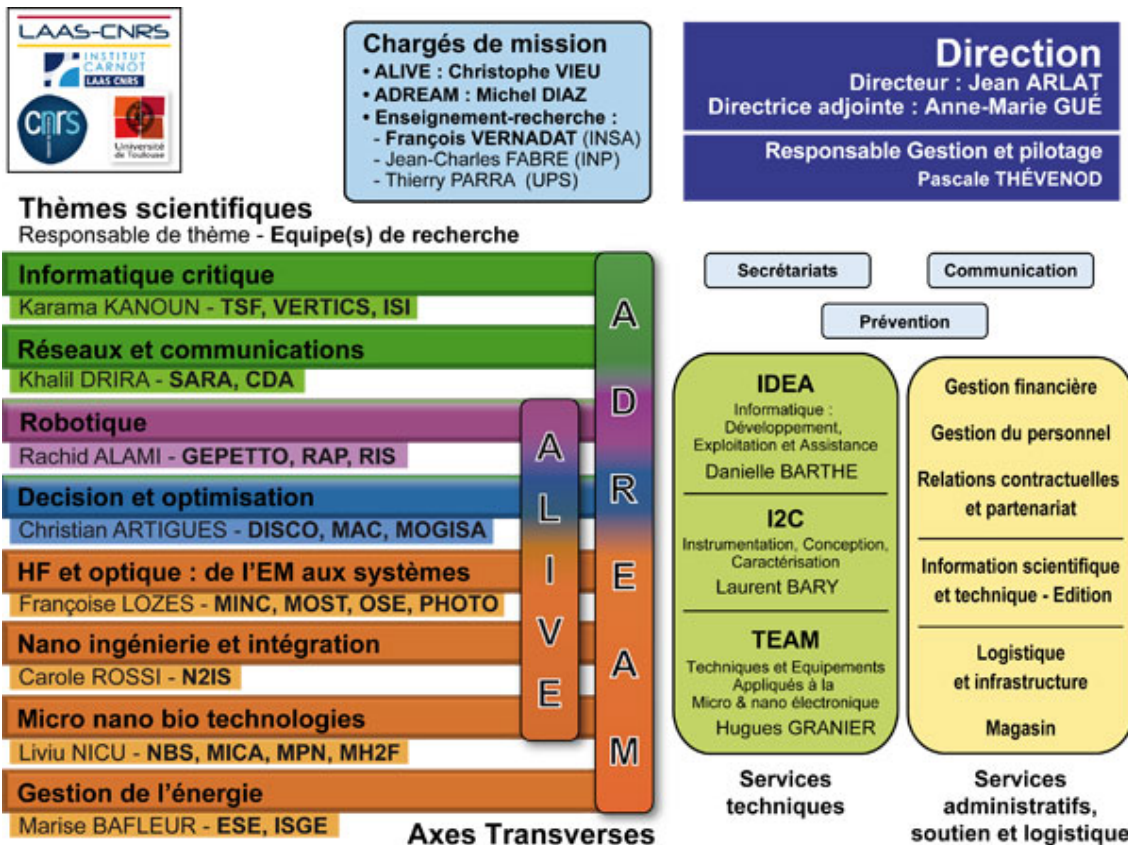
LAAS-CNRS
INSTITUT CARNOT LAAS CNRS
cnrs
Université de Toulouse

Chargés de mission
• ALIVE : Christophe VIEU
• ADREAM : Michel DIAZ
• Enseignement-recherche :
- François VERNADAT (INSA)
- Jean-Charles FABRE (INP)
- Thierry PARRA (UPS)

Direction
Directeur : Jean ARLAT
Directrice adjointe : Anne-Marie GUÉ
Responsable Gestion et pilotage
Pascale THÉVENOD

Thèmes scientifiques
Responsable de thème - Equipe(s) de recherche

Informatique critique
Karama KANOUN - TSF, VERTICS, ISI

Réseaux et communications
Khalil DRIRA - SARA, CDA

Robotique
Rachid ALAMI - GEPETTO, RAP, RIS

Decision et optimisation
Christian ARTIGUES - DISCO, MAC, MOGISA

HF et optique : de l'EM aux systèmes
Françoise LOZES - MINC, MOST, OSE, PHOTO

Nano ingénierie et intégration
Carole ROSSI - N2IS

Micro nano bio technologies
Liviu NICU - NBS, MICA, MPN, MH2F

Gestion de l'énergie
Marise BAFLEUR - ESE, ISGE

ALIVE

ADREAM

Axes Transverses

Secrétariats
Communication
Prévention

IDEA
Informatique : Développement, Exploitation et Assistance
Danielle BARTHE

I2C
Instrumentation, Conception, Caractérisation
Laurent BARY

TEAM
Techniques et Equipements Appliqués à la Micro & nano électronique
Hugues GRANIER

Services techniques

Gestion financière
Gestion du personnel
Relations contractuelles et partenariat
Information scientifique et technique - Edition
Logistique et infrastructure
Magasin

Services administratifs, soutien et logistique